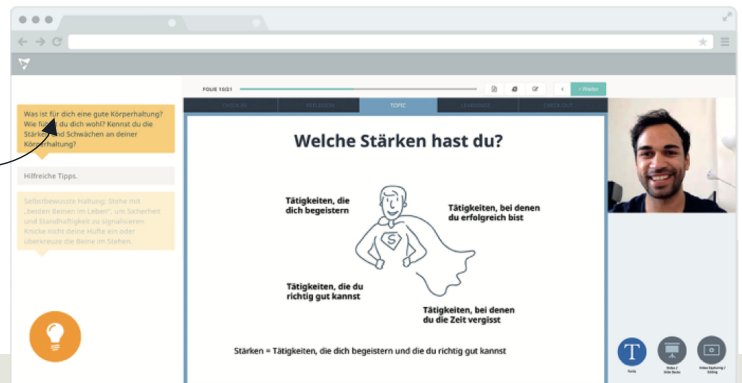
Was ist für dich eine gute Körperhaltung? Wie fühlst du dich wohl? Kennst du die Stärken und Schwächen an deiner Körperhaltung?

Hilfreiche Tipps.

Selbstbewusste Haltung: Stehe mit „beiden Beinen im Leben", um Sicherheit und Standhaftigkeit zu signalisieren. Knicke nicht deine Hüfte ein oder überkreuze die Beine im Stehen.

FOLIE 10/31

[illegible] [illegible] TOPIC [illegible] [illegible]

< Weiter

Welche Stärken hast du?

Tätigkeiten, die dich begeistern

Tätigkeiten, bei denen du erfolgreich bist

Tätigkeiten, die du richtig gut kannst

Tätigkeiten, bei denen du die Zeit vergisst

Stärken = Tätigkeiten, die dich begeistern und die du richtig gut kannst

Texte

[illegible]

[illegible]